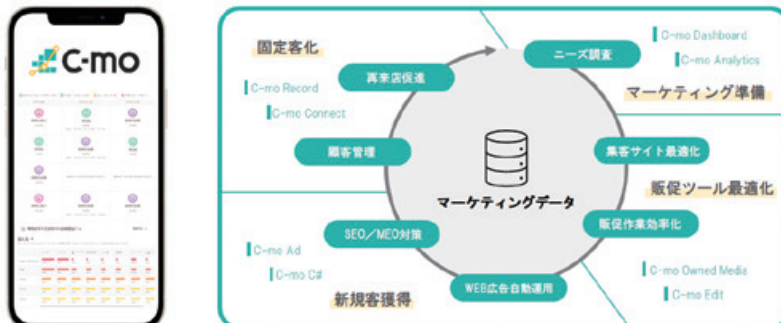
C-mo

固定客化

C-mo Record

C-mo Connect

再来店促進

顧客管理

ニーズ調査

C-mo Dashboard

C-mo Analytics

マーケティング準備

集客サイト最適化

販促ツール最適化

マーケティングデータ

販促作業効率化

SEO／MEO対策

C-mo Ad

C-mo C#

新規客獲得

WEB広告自動運用

C-mo Owned Media

C-mo Edit